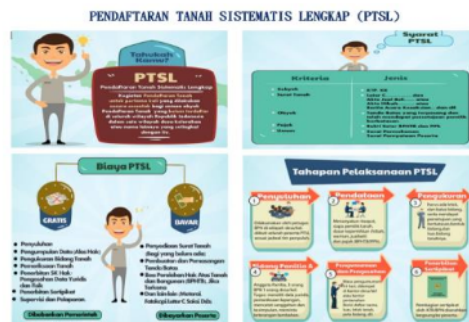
PENDAFTARAN TANAH SISTEMATIS LENGKAP (PTSL)

Tahukah Kamu?

PTSL

Pendaftaran Tanah Sistematis Lengkap
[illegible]

Syarat PTSL

| Kriteria | Jenis |
|---|---|
| Subyek | KTP, KK |
| Surat Tanah | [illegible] |
| Obyek | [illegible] |
| Pajak | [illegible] |
| Lainnya | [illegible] |

Biaya PTSL

GRATIS

BAYAR

Penyuluhan
Pengumpulan Data (Alas Hak)
Pengukuran Bidang Tanah
Pemeriksaan Tanah
Penerbitan SK Hak / Pengesahan Data Yuridis dan Fisik
Penerbitan Sertipikat
Supervisi dan Pelaporan

Dibebankan Pemerintah

Penyediaan Surat Tanah
Pembuatan dan Pemasangan Tanda Batas
Bea Perolehan Hak Atas Tanah dan Bangunan (BPHTB), jika Terutang
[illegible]

Dibebankan Peserta

Tahapan Pelaksanaan PTSL

1 Penyuluhan
2 Pendataan
3 Pengukuran
4 Sidang Panitia A
5 Pengumuman dan Pengesahan
6 Penerbitan Sertipikat

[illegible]